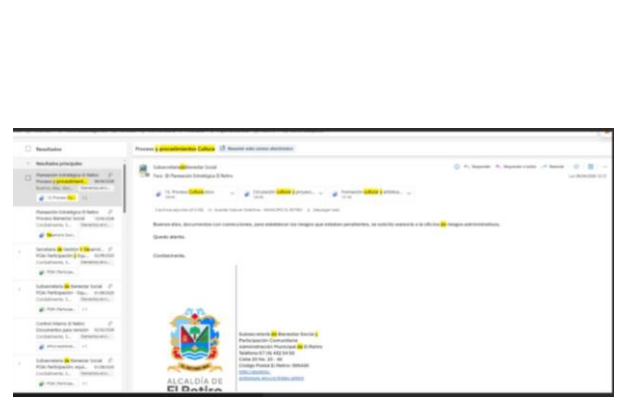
Resultados

Resultados principales

Proceso y procedimientos Cultura

Subsecretaría de Bienestar Social

Para: El Planeación Estratégica El Retiro

Buenos días, documentos con correcciones, para establecer los riesgos que estaban pendientes, se solicita evaluarlo a la oficina de riesgos administrativos.

Quedo atenta.

Cordialmente,

Subsecretaría de Bienestar Social
Participación Comunitaria
Administración Municipal de El Retiro
Teléfono 57 (4) 452 04 00
Calle 20 No. 20 - 40
Código Postal El Retiro 055430

ALCALDÍA DE
El Retiro